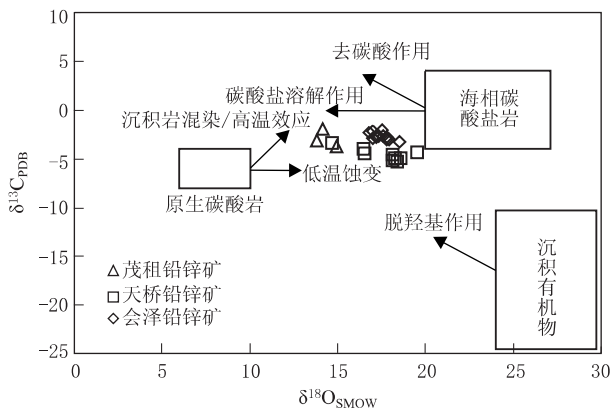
10
5
0
-5
-10
-15
-20
-25
$\delta^{13}C_{PDB}$
0
5
10
15
20
25
30
$\delta^{18}O_{SMOW}$

去碳酸作用
碳酸盐溶解作用
海相碳酸盐岩
沉积岩混染/高温效应
低温蚀变
原生碳酸岩
脱羟基作用
沉积有机物

△ 茂租铅锌矿
□ 天桥铅锌矿
◇ 会泽铅锌矿